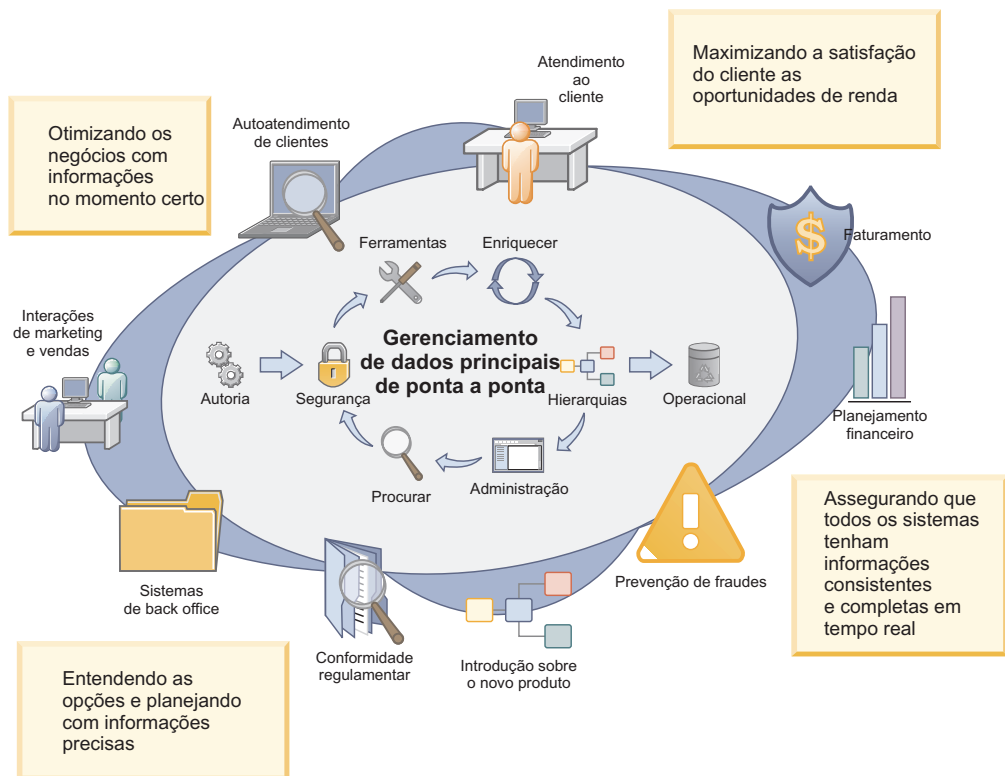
Otimizando os negócios com informações no momento certo

Autoatendimento de clientes

Atendimento ao cliente

Maximizando a satisfação do cliente as oportunidades de renda

Faturamento

Ferramentas

Enriquecer

Gerenciamento de dados principais de ponta a ponta

Interações de marketing e vendas

Autoria

Segurança

Hierarquias

Operacional

Planejamento financeiro

Procurar

Administração

Assegurando que todos os sistemas tenham informações consistentes e completas em tempo real

Prevenção de fraudes

Sistemas de back office

Conformidade regulamentar

Introdução sobre o novo produto

Entendendo as opções e planejando com informações precisas